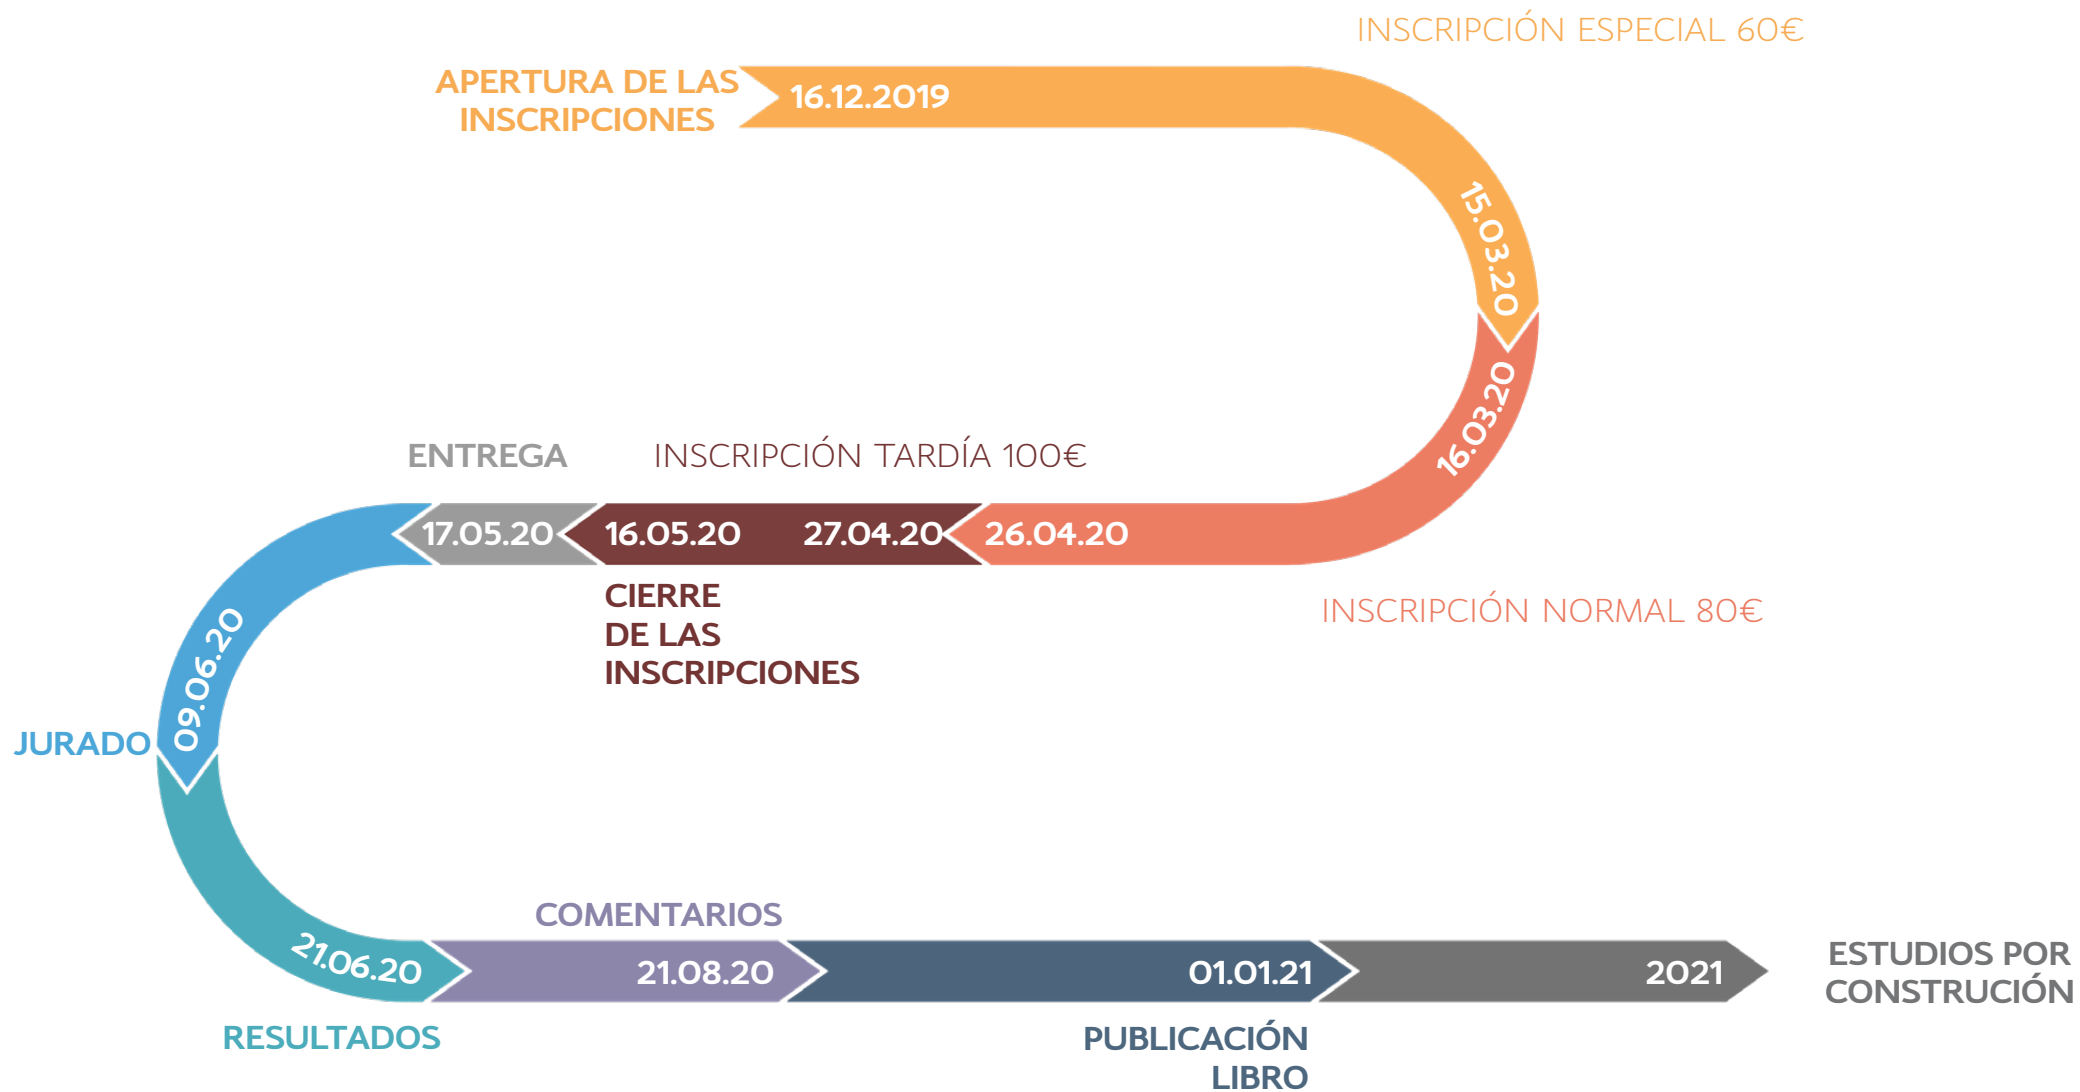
INSCRIPCIÓN ESPECIAL 60€

APERTURA DE LAS INSCRIPCIONES

16.12.2019

15.03.20

16.03.20

ENTREGA

INSCRIPCIÓN TARDÍA 100€

17.05.20

16.05.20

27.04.20

26.04.20

CIERRE DE LAS INSCRIPCIONES

INSCRIPCIÓN NORMAL 80€

09.06.20

JURADO

COMENTARIOS

21.06.20

21.08.20

01.01.21

2021

ESTUDIOS POR CONSTRUCIÓN

RESULTADOS

PUBLICACIÓN LIBRO